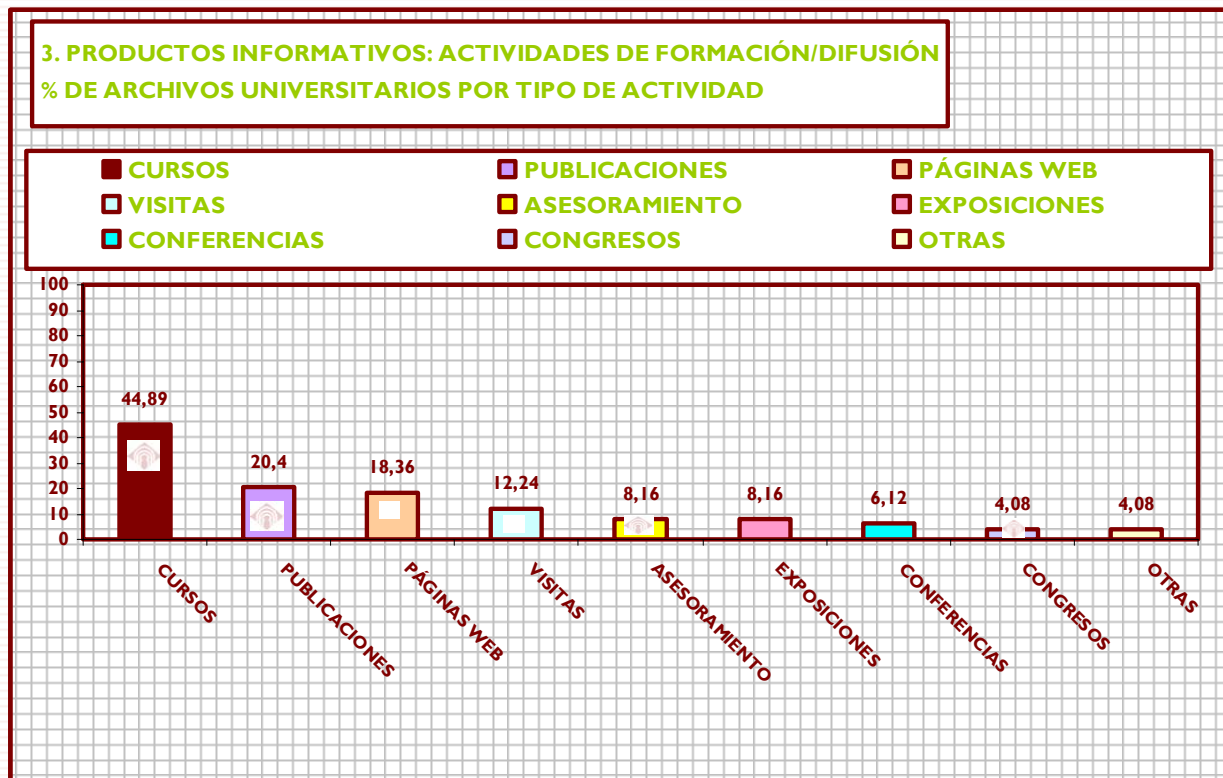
3. PRODUCTOS INFORMATIVOS: ACTIVIDADES DE FORMACIÓN/DIFUSIÓN
% DE ARCHIVOS UNIVERSITARIOS POR TIPO DE ACTIVIDAD

CURSOS
PUBLICACIONES
PÁGINAS WEB
VISITAS
ASESORAMIENTO
EXPOSICIONES
CONFERENCIAS
CONGRESOS
OTRAS

100
90
80
70
60
50
40
30
20
10
0

44,89
20,4
18,36
12,24
8,16
8,16
6,12
4,08
4,08

CURSOS
PUBLICACIONES
PÁGINAS WEB
VISITAS
ASESORAMIENTO
EXPOSICIONES
CONFERENCIAS
CONGRESOS
OTRAS